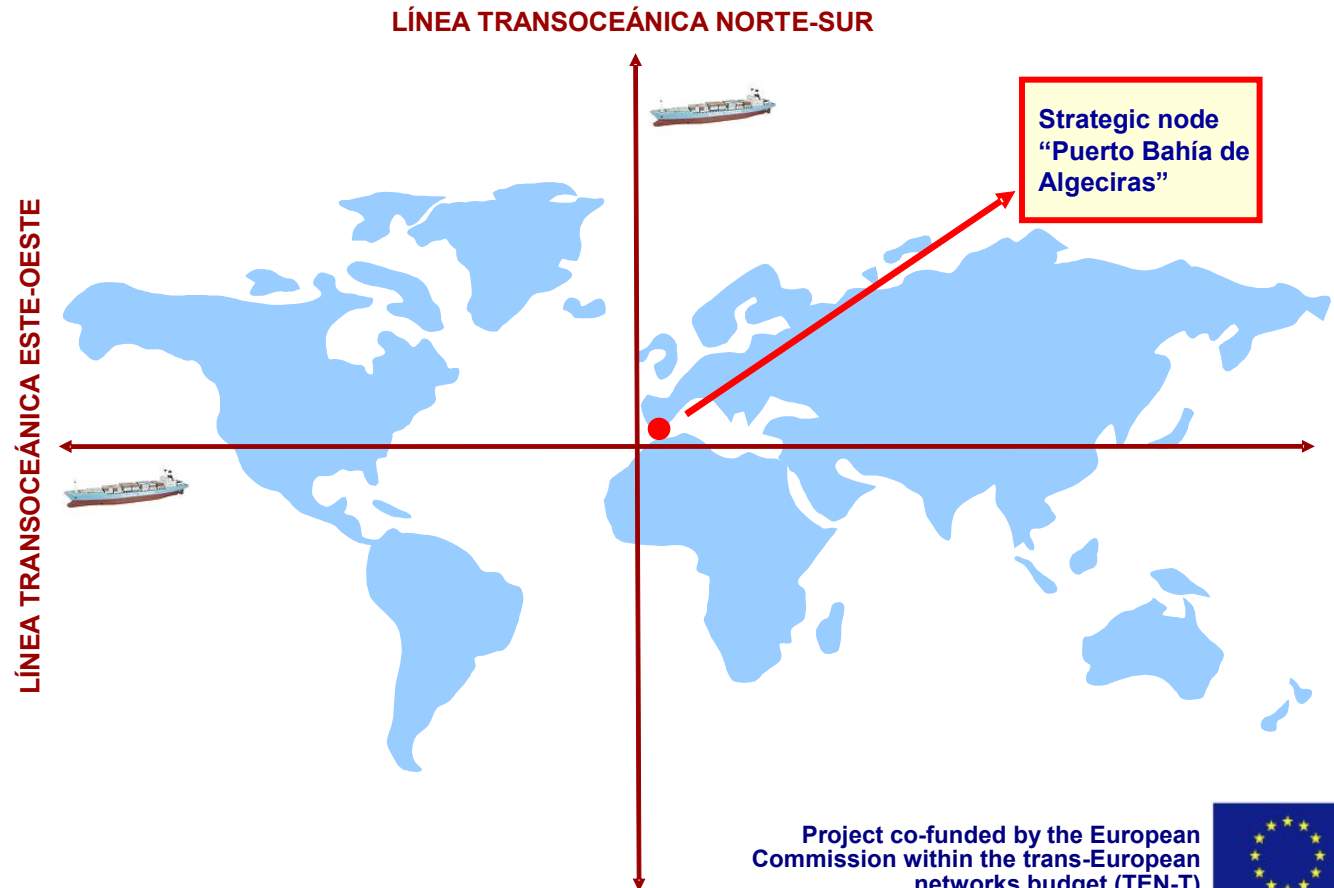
LÍNEA TRANSOCEÁNICA NORTE-SUR

LÍNEA TRANSOCEÁNICA ESTE-OESTE

Strategic node "Puerto Bahía de Algeciras"

Project co-funded by the European Commission within the trans-European networks budget (TEN-T)